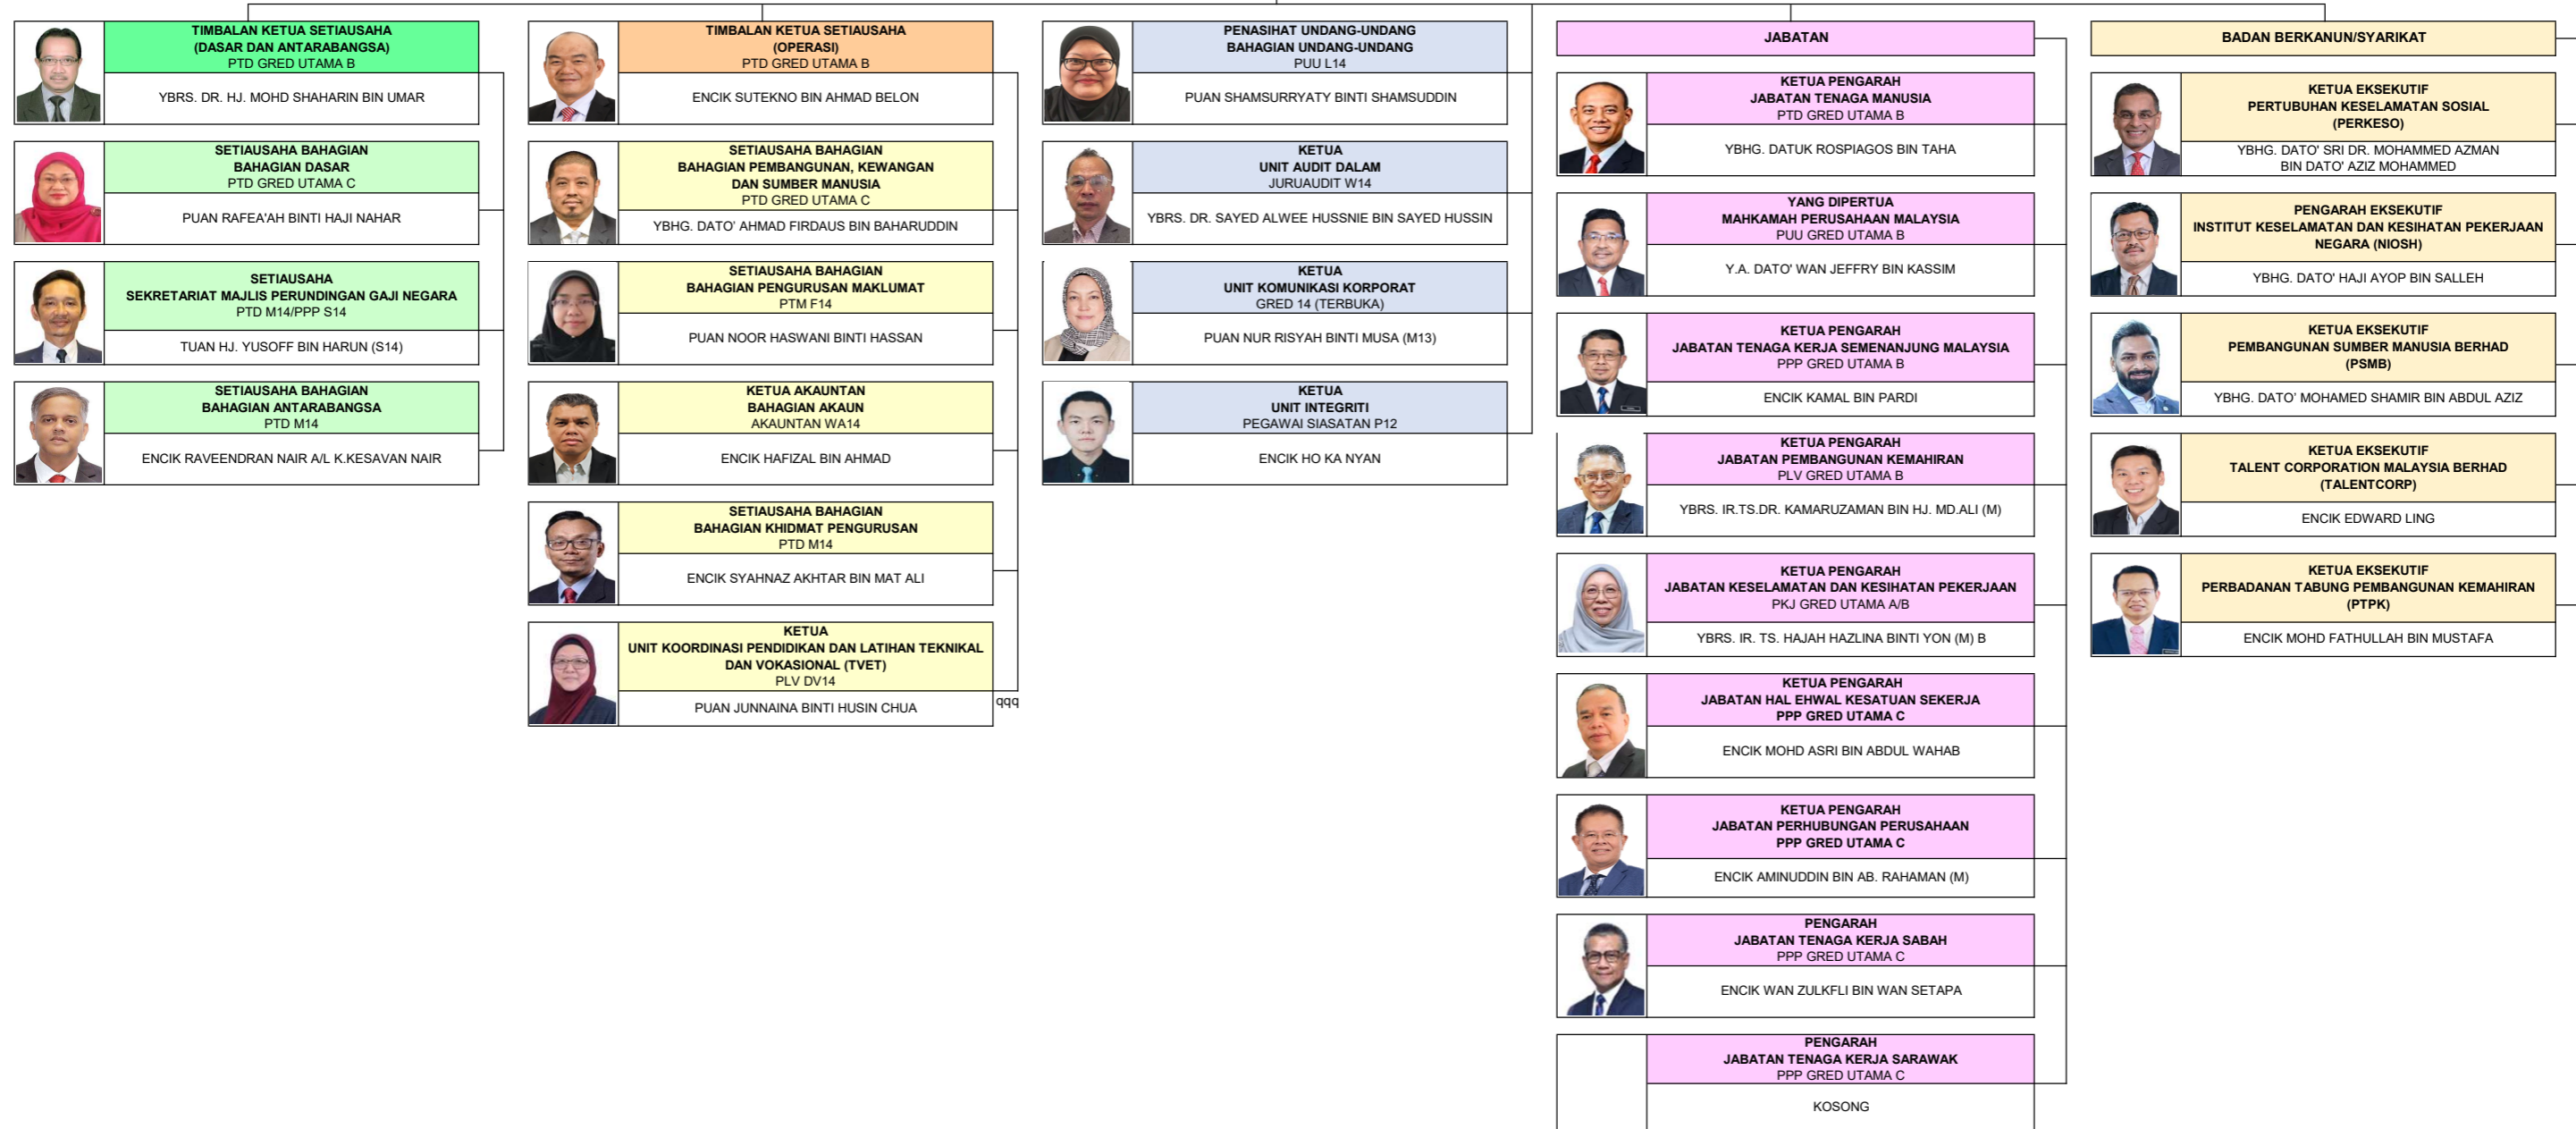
TIMBALAN KETUA SETIAUSAHA
(DASAR DAN ANTARABANGSA)
PTD GRED UTAMA B

YBRS. DR. HJ. MOHD SHAHARIN BIN UMAR

SETIAUSAHA BAHAGIAN
BAHAGIAN DASAR
PTD GRED UTAMA C

PUAN RAFEA'AH BINTI HAJI NAHAR

SETIAUSAHA
SEKRETARIAT MAJLIS PERUNDINGAN GAJI NEGARA
PTD M14/PPP S14

TUAN HJ. YUSOFF BIN HARUN (S14)

SETIAUSAHA BAHAGIAN
BAHAGIAN ANTARABANGSA
PTD M14

ENCIK RAVEENDRAN NAIR A/L K.KESAVAN NAIR

TIMBALAN KETUA SETIAUSAHA
(OPERASI)
PTD GRED UTAMA B

ENCIK SUTEKNO BIN AHMAD BELON

SETIAUSAHA BAHAGIAN
BAHAGIAN PEMBANGUNAN, KEWANGAN DAN SUMBER MANUSIA
PTD GRED UTAMA C

YBHG. DATO' AHMAD FIRDAUS BIN BAHARUDDIN

SETIAUSAHA BAHAGIAN
BAHAGIAN PENGURUSAN MAKLUMAT
PTM F14

PUAN NOOR HASWANI BINTI HASSAN

KETUA AKAUNTAN
BAHAGIAN AKAUN
AKAUNTAN WA14

ENCIK HAFIZAL BIN AHMAD

SETIAUSAHA BAHAGIAN
BAHAGIAN KHIDMAT PENGURUSAN
PTD M14

ENCIK SYAHNAZ AKHTAR BIN MAT ALI

KETUA
UNIT KOORDINASI PENDIDIKAN DAN LATIHAN TEKNIKAL DAN VOKASIONAL (TVET)
PLV DV14

PUAN JUNNAINA BINTI HUSIN CHUA

qqq

PENASIHAT UNDANG-UNDANG
BAHAGIAN UNDANG-UNDANG
PUU L14

PUAN SHAMSURRYATY BINTI SHAMSUDDIN

KETUA
UNIT AUDIT DALAM
JURUAUDIT W14

YBRS. DR. SAYED ALWEE HUSSNIE BIN SAYED HUSSIN

KETUA
UNIT KOMUNIKASI KORPORAT
GRED 14 (TERBUKA)

PUAN NUR RISYAH BINTI MUSA (M13)

KETUA
UNIT INTEGRITI
PEGAWAI SIASATAN P12

ENCIK HO KA NYAN

JABATAN

KETUA PENGARAH
JABATAN TENAGA MANUSIA
PTD GRED UTAMA B

YBHG. DATUK ROSPIAGOS BIN TAHA

YANG DIPERTUA
MAHKAMAH PERUSAHAAN MALAYSIA
PUU GRED UTAMA B

Y.A. DATO' WAN JEFFRY BIN KASSIM

KETUA PENGARAH
JABATAN TENAGA KERJA SEMENANJUNG MALAYSIA
PPP GRED UTAMA B

ENCIK KAMAL BIN PARDI

KETUA PENGARAH
JABATAN PEMBANGUNAN KEMAHIRAN
PLV GRED UTAMA B

YBRS. IR.TS.DR. KAMARUZAMAN BIN HJ. MD.ALI (M)

KETUA PENGARAH
JABATAN KESELAMATAN DAN KESIHATAN PEKERJAAN
PKJ GRED UTAMA A/B

YBRS. IR. TS. HAJAH HAZLINA BINTI YON (M) B

KETUA PENGARAH
JABATAN HAL EHWAL KESATUAN SEKERJA
PPP GRED UTAMA C

ENCIK MOHD ASRI BIN ABDUL WAHAB

KETUA PENGARAH
JABATAN PERHUBUNGAN PERUSAHAAN
PPP GRED UTAMA C

ENCIK AMINUDDIN BIN AB. RAHAMAN (M)

PENGARAH
JABATAN TENAGA KERJA SABAH
PPP GRED UTAMA C

ENCIK WAN ZULKFLI BIN WAN SETAPA

PENGARAH
JABATAN TENAGA KERJA SARAWAK
PPP GRED UTAMA C

KOSONG

BADAN BERKANUN/SYARIKAT

KETUA EKSEKUTIF
PERTUBUHAN KESELAMATAN SOSIAL
(PERKESO)

YBHG. DATO' SRI DR. MOHAMMED AZMAN BIN DATO' AZIZ MOHAMMED

PENGARAH EKSEKUTIF
INSTITUT KESELAMATAN DAN KESIHATAN PEKERJAAN NEGARA (NIOSH)

YBHG. DATO' HAJI AYOP BIN SALLEH

KETUA EKSEKUTIF
PEMBANGUNAN SUMBER MANUSIA BERHAD
(PSMB)

YBHG. DATO' MOHAMED SHAMIR BIN ABDUL AZIZ

KETUA EKSEKUTIF
TALENT CORPORATION MALAYSIA BERHAD
(TALENTCORP)

ENCIK EDWARD LING

KETUA EKSEKUTIF
PERBADANAN TABUNG PEMBANGUNAN KEMAHIRAN
(PTPK)

ENCIK MOHD FATHULLAH BIN MUSTAFA